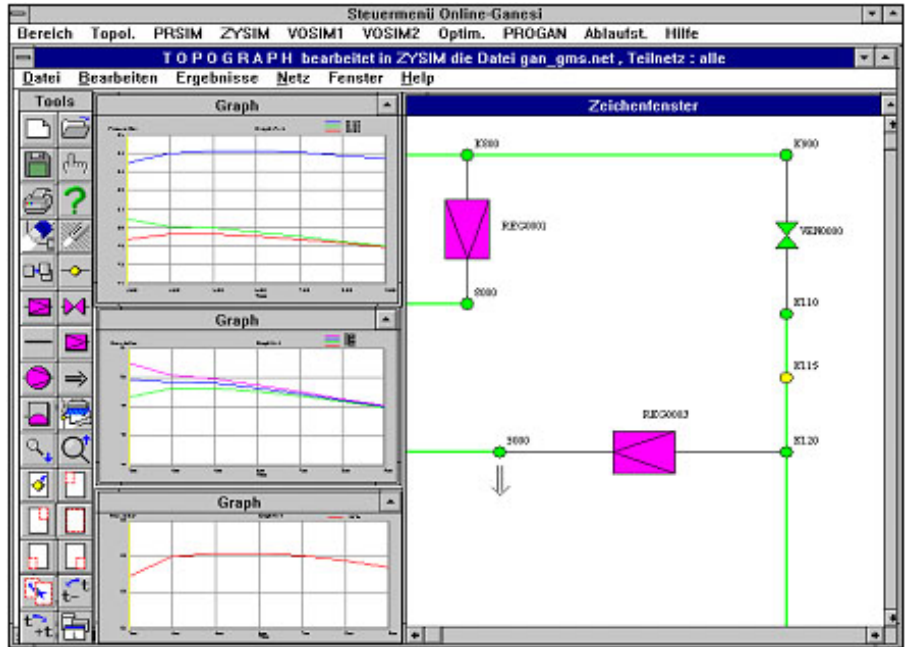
Steuermenü Online-Ganesi

Bereich Topol. PRSIM ZYSIM VOSIM1 VOSIM2 Optim. PROGAN Ablaufst. Hilfe

TOPOGRAPH bearbeitet in ZYSIM die Datei gan_gms.net , Teilnetz : alle

Datei Bearbeiten Ergebnisse Netz Fenster Help

Tools

Graph

Graph

Graph

Zeichenfenster

K800

K900

REG0001

VEN0000

S000

K110

K115

REG0003

S000

K120